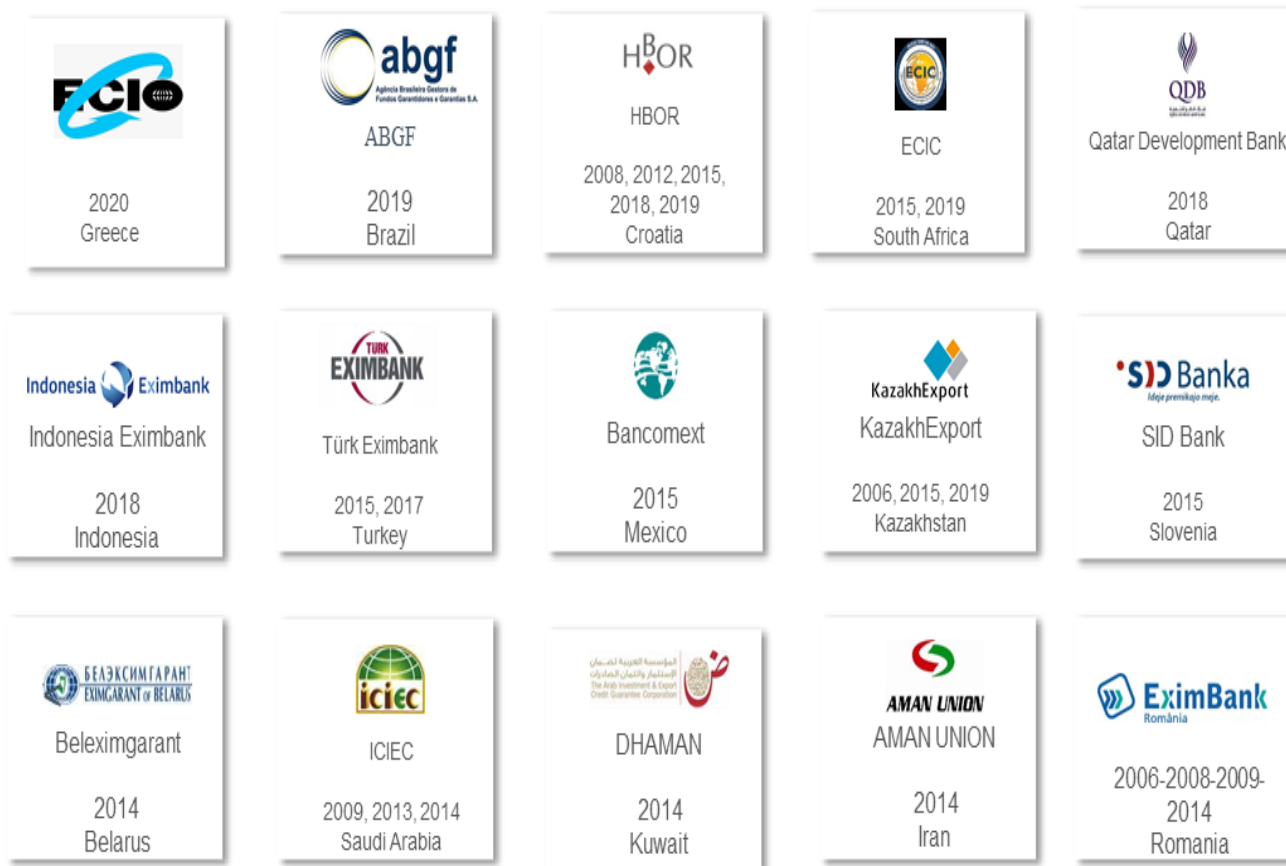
ECIO

2020
Greece

abgf
Agência Brasileira Gestora de Fundos Garantidores e Garantias S.A.

ABGF

2019
Brazil

HBOR

HBOR

2008, 2012, 2015, 2018, 2019
Croatia

ECIC

ECIC

2015, 2019
South Africa

QDB

Qatar Development Bank

2018
Qatar

Indonesia Eximbank

Indonesia Eximbank

2018
Indonesia

TÜRK EXIMBANK

Türk Eximbank

2015, 2017
Turkey

Bancomext

2015
Mexico

KazakhExport

KazakhExport

2006, 2015, 2019
Kazakhstan

SID Banka
Ideje premikajo meje.

SID Bank

2015
Slovenia

БЕЛЭКСИМГАРАНТ
EXIMGARANT of BELARUS

Beleximgarant

2014
Belarus

ICIEC

ICIEC

2009, 2013, 2014
Saudi Arabia

المؤسسة العربية لضمان الاستثمار وائتمان الصادرات
The Arab Investment & Export Credit Guarantee Corporation

DHAMAN

2014
Kuwait

AMAN UNION

AMAN UNION

2014
Iran

EximBank
România

2006-2008-2009-2014
Romania